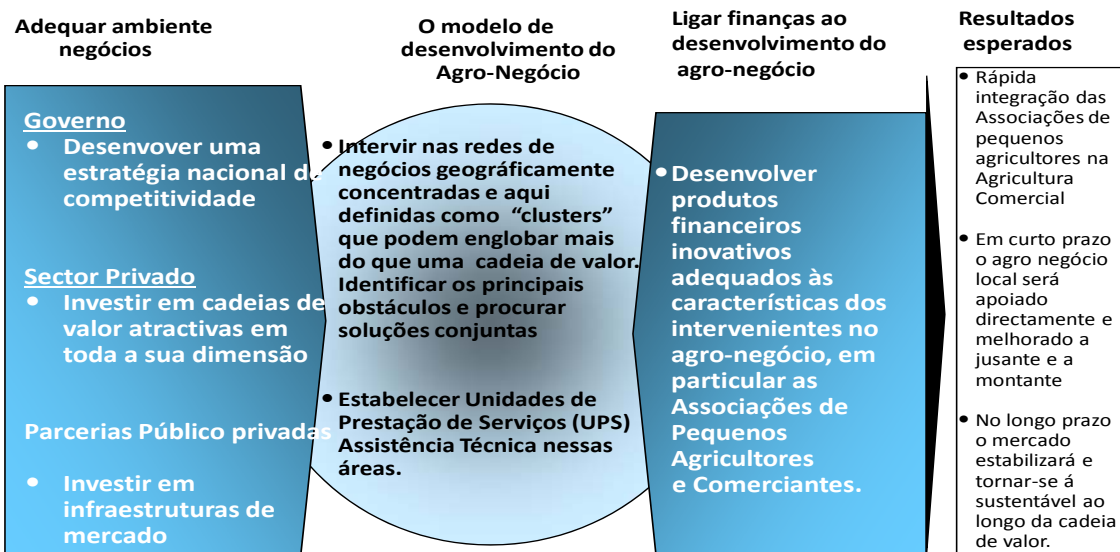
Adequar ambiente negócios

Governo
• Desenvover uma estratégia nacional de competitividade

Sector Privado
• Investir em cadeias de valor atractivas em toda a sua dimensão

Parcerias Público privadas

• Investir em infraestruturas de mercado

O modelo de desenvolvimento do Agro-Negócio

• Intervir nas redes de negócios geográficamente concentradas e aqui definidas como "clusters" que podem englobar mais do que uma cadeia de valor. Identificar os principais obstáculos e procurar soluções conjuntas

• Estabelecer Unidades de Prestação de Serviços (UPS) Assistência Técnica nessas áreas.

Ligar finanças ao desenvolvimento do agro-negócio

• Desenvolver produtos financeiros inovativos adequados às características dos intervenientes no agro-negócio, em particular as Associações de Pequenos Agricultores e Comerciantes.

Resultados esperados

• Rápida integração das Associações de pequenos agricultores na Agricultura Comercial

• Em curto prazo o agro negócio local será apoiado directamente e melhorado a jusante e a montante

• No longo prazo o mercado estabilizará e tornar-se á sustentável ao longo da cadeia de valor.